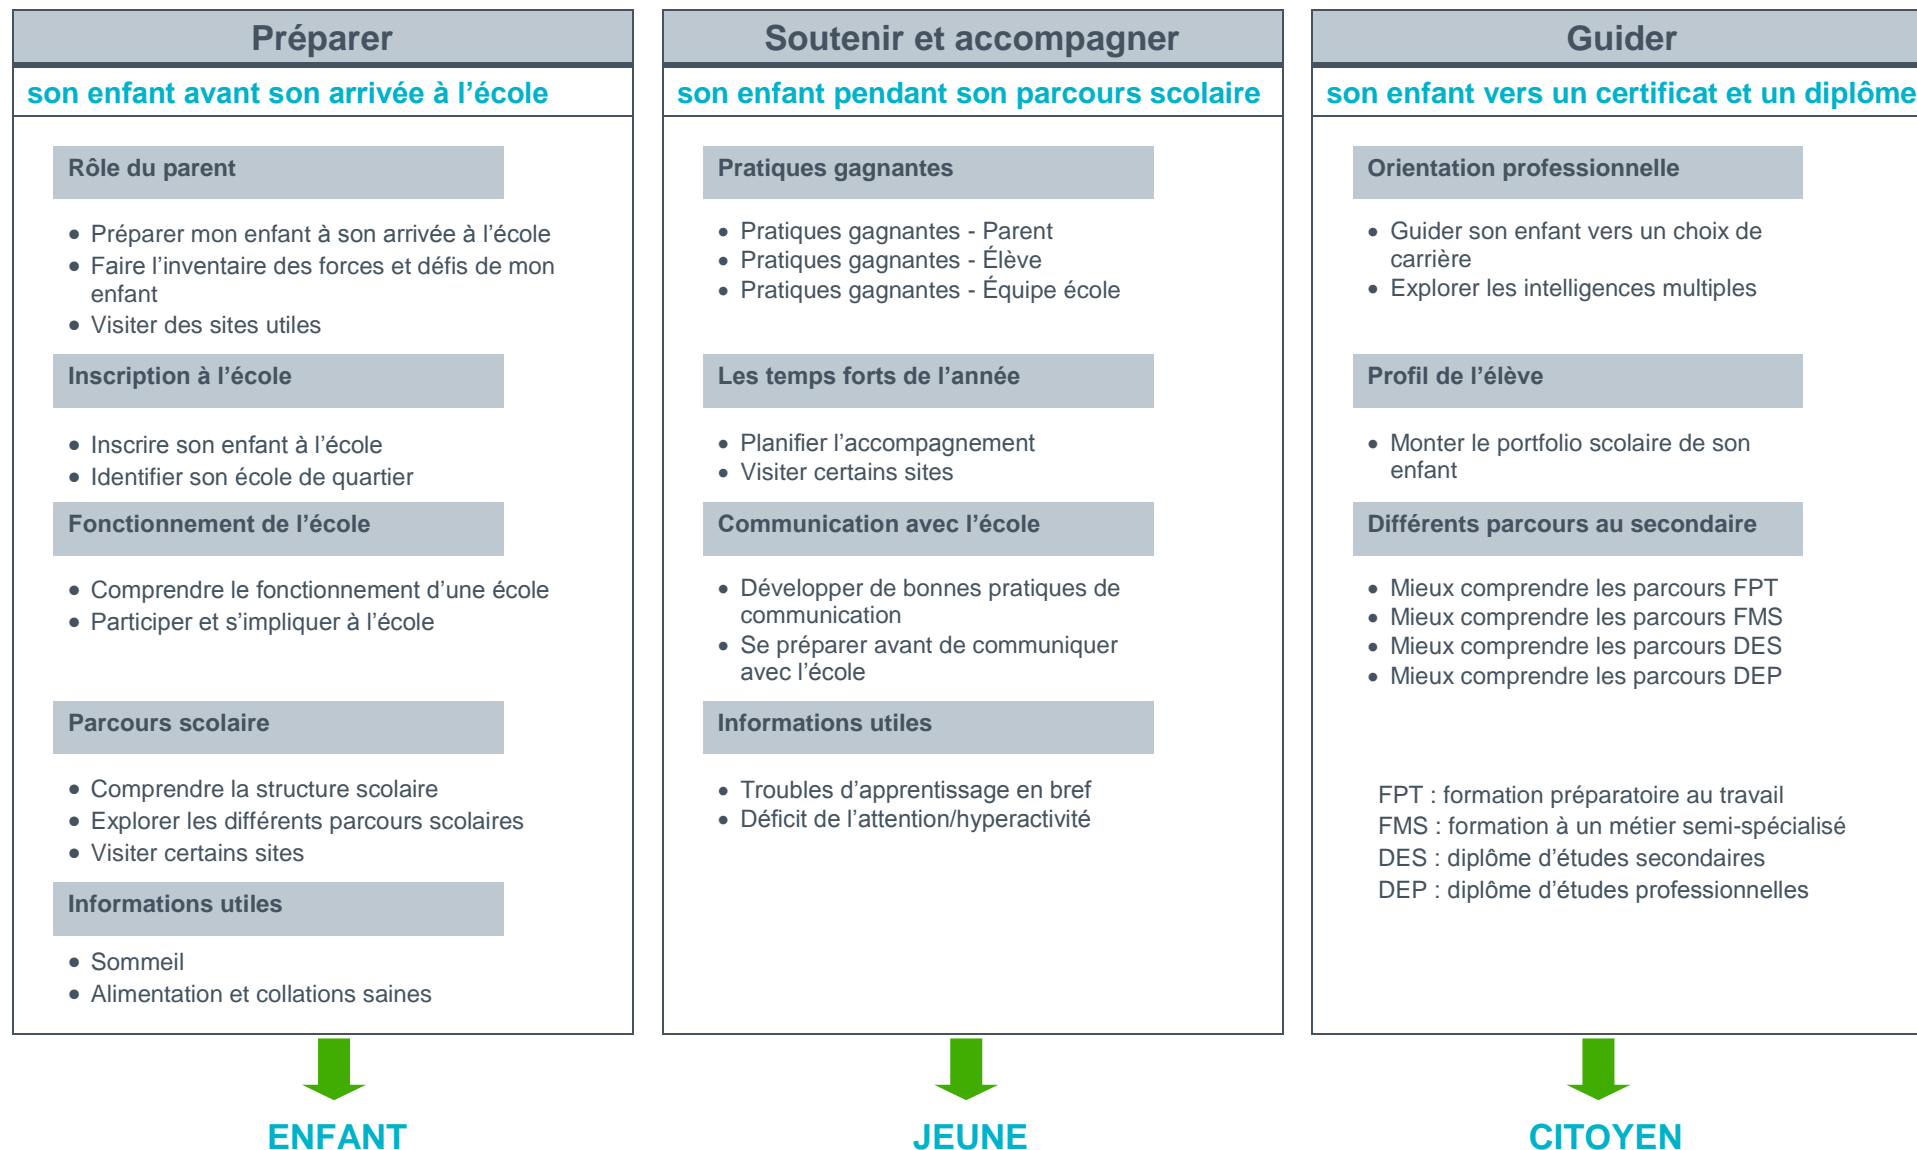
Préparer

son enfant avant son arrivée à l'école

Rôle du parent

- Préparer mon enfant à son arrivée à l'école
- Faire l'inventaire des forces et défis de mon enfant
- Visiter des sites utiles

Inscription à l'école

- Inscrire son enfant à l'école
- Identifier son école de quartier

Fonctionnement de l'école

- Comprendre le fonctionnement d'une école
- Participer et s'impliquer à l'école

Parcours scolaire

- Comprendre la structure scolaire
- Explorer les différents parcours scolaires
- Visiter certains sites

Informations utiles

- Sommeil
- Alimentation et collations saines

ENFANT

Soutenir et accompagner

son enfant pendant son parcours scolaire

Pratiques gagnantes

- Pratiques gagnantes - Parent
- Pratiques gagnantes - Élève
- Pratiques gagnantes - Équipe école

Les temps forts de l'année

- Planifier l'accompagnement
- Visiter certains sites

Communication avec l'école

- Développer de bonnes pratiques de communication
- Se préparer avant de communiquer avec l'école

Informations utiles

- Troubles d'apprentissage en bref
- Déficit de l'attention/hyperactivité

JEUNE

Guider

son enfant vers un certificat et un diplôme

Orientation professionnelle

- Guider son enfant vers un choix de carrière
- Explorer les intelligences multiples

Profil de l'élève

- Monter le portfolio scolaire de son enfant

Différents parcours au secondaire

- Mieux comprendre les parcours FPT
- Mieux comprendre les parcours FMS
- Mieux comprendre les parcours DES
- Mieux comprendre les parcours DEP

FPT : formation préparatoire au travail
FMS : formation à un métier semi-spécialisé
DES : diplôme d'études secondaires
DEP : diplôme d'études professionnelles

CITOYEN